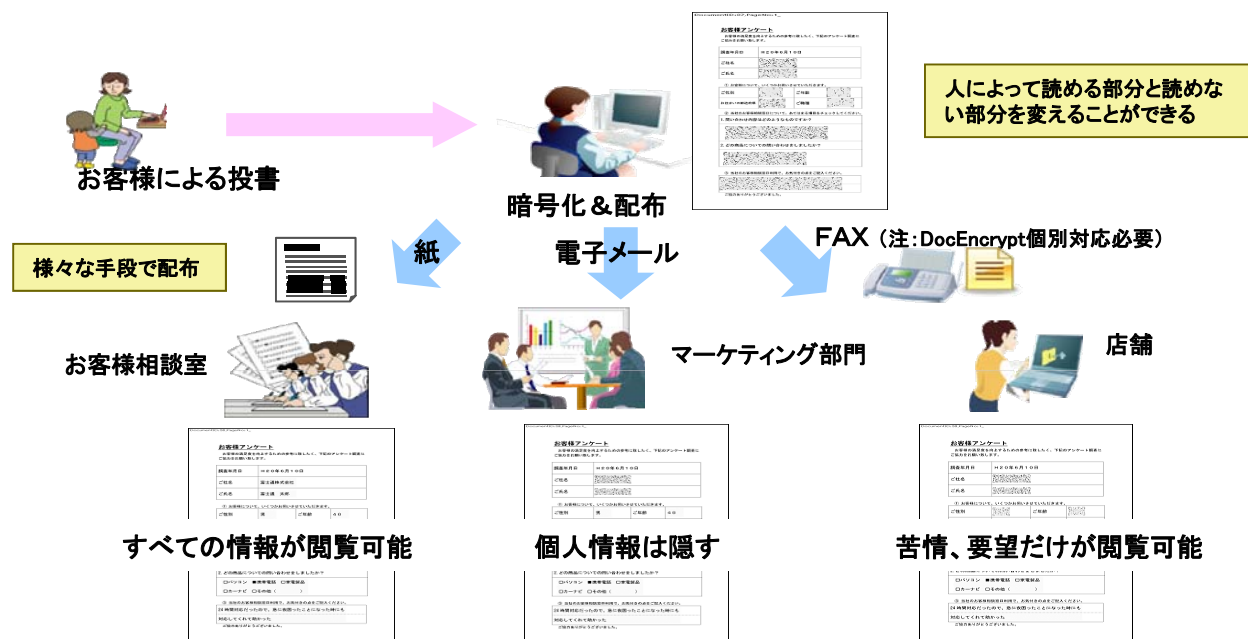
お客様による投書

暗号化＆配布

お客様アンケート

人によって読める部分と読めない部分を変えることができる

様々な手段で配布

紙

電子メール

FAX（注：DocEncrypt個別対応必要）

お客様相談室

マーケティング部門

店舗

お客様アンケート

お客様アンケート

お客様アンケート

すべての情報が閲覧可能

個人情報は隠す

苦情、要望だけが閲覧可能